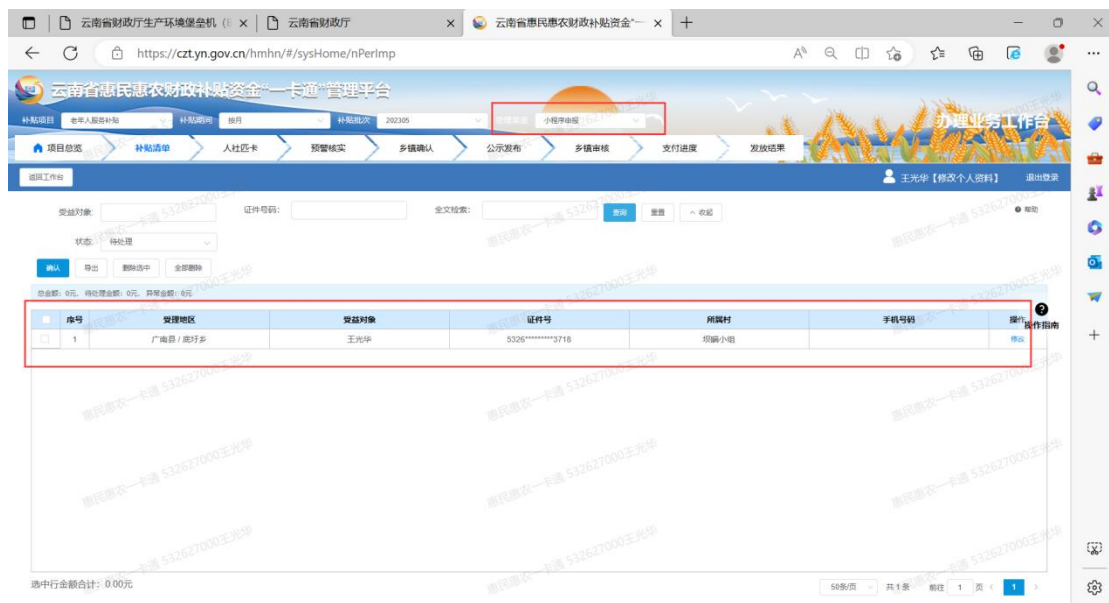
云南省财政厅生产环境堡垒机 (I × | 云南省财政厅 × | 云南省惠民惠农财政补贴资金"一 × | +

https://czt.yn.gov.cn/hmhn/#/sysHome/nPerImp

云南省惠民惠农财政补贴资金"一卡通"管理平台

补贴项目 老年人服务补贴 补贴周期 按月 补贴批次 202305 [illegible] 小程序申报

办理业务工作台

项目总览 补贴清单 人社匹卡 预警核实 乡镇确认 公示发布 乡镇审核 支付进度 发放结果

返回工作台

王光华【修改个人资料】 退出登录

受益对象: 证件号码: 全文检索: 查询 重置 ^ 收起 帮助

状态: 待处理

确认 导出 删除选中 全部删除

总金额: 0元, 待处理金额: 0元, 异常金额: 0元

| | 序号 | 受理地区 | 受益对象 | 证件号 | 所属村 | 手机号码 | 操作 |
|---|---|---|---|---|---|---|---|
| | 1 | 广南县 / 底圩乡 | 王光华 | 5326**********3718 | 坝璃小组 | | 修改 |

操作指南

惠民惠农一卡通 532627000王光华

选中行金额合计: 0.00元

50条/页 共1条 前往 1 页 1